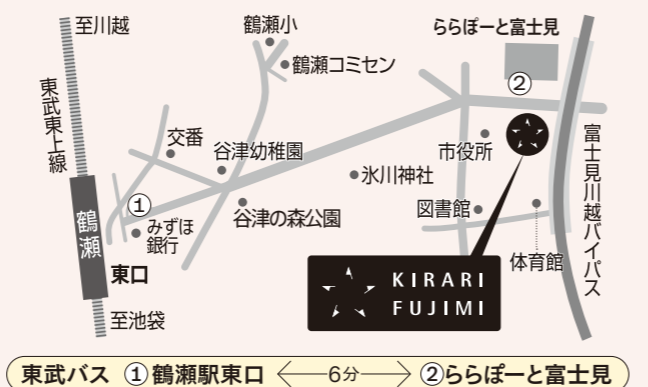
至川越

鶴瀬小

鶴瀬コミセン

ららぽーと富士見

②

東武東上線

交番

谷津幼稚園

市役所

富士見川越バイパス

①

氷川神社

みずほ銀行

鶴瀬

谷津の森公園

図書館

東口

体育館

KIRARI FUJIMI

至池袋

東武バス ①鶴瀬駅東口 6分 ②ららぽーと富士見